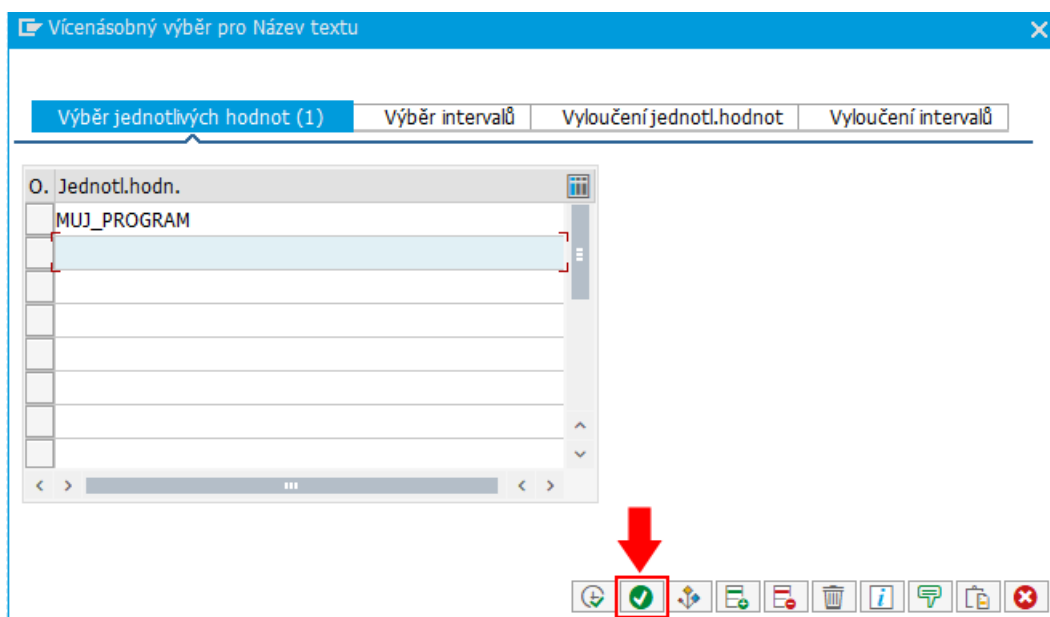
Vícenásobný výběr pro Název textu

Výběr jednotlivých hodnot (1) | Výběr intervalů | Vyloučení jednotl.hodnot | Vyloučení intervalů

| O. | Jednotl.hodn. |
|---|---|
| | MUJ_PROGRAM |
| | |
| | |
| | |
| | |
| | |
| | |
| | |